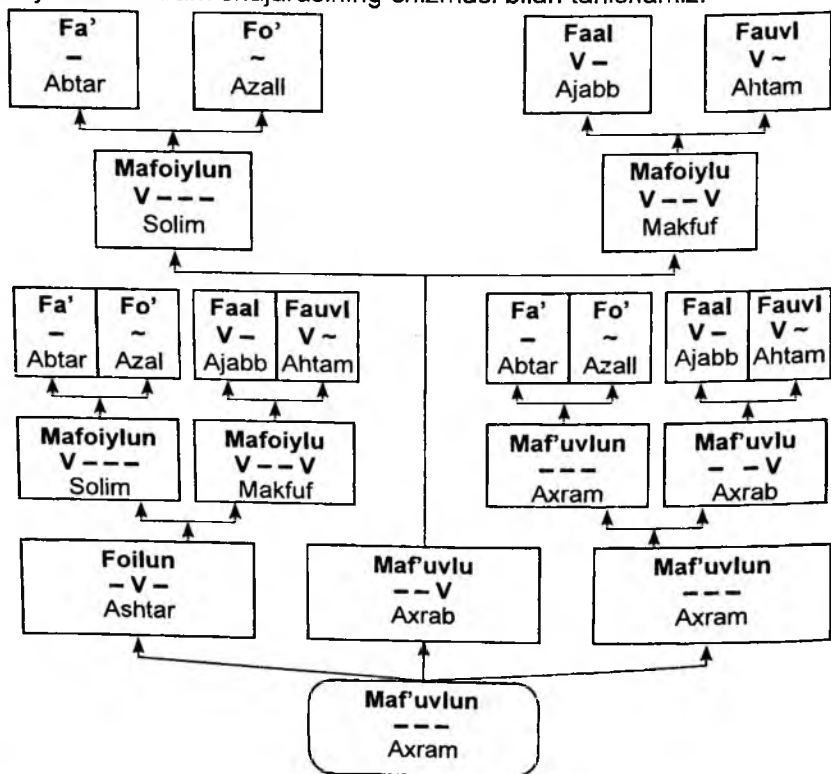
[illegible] ...larining sxemasi bilan tanishamiz:

Fa'
–
Abtar

Fo'
~
Azall

Faal
V –
Ajabb

Fauvl
V ~
Ahtam

Mafoiylun
V – – –
Solim

Mafoiylu
V – – V
Makfuf

Fa'
–
Abtar

Fo'
~
Azal

Faal
V –
Ajabb

Fauvl
V ~
Ahtam

Fa'
–
Abtar

Fo'
~
Azall

Faal
V –
Ajabb

Fauvl
V ~
Ahtam

Mafoiylun
V – – –
Solim

Mafoiylu
V – – V
Makfuf

Maf'uvlun
– – –
Axram

Maf'uvlu
– – V
Axrab

Foilun
– V –
Ashtar

Maf'uvlu
– – V
Axrab

Maf'uvlun
– – –
Axram

Maf'uvlun
– – –
Axram